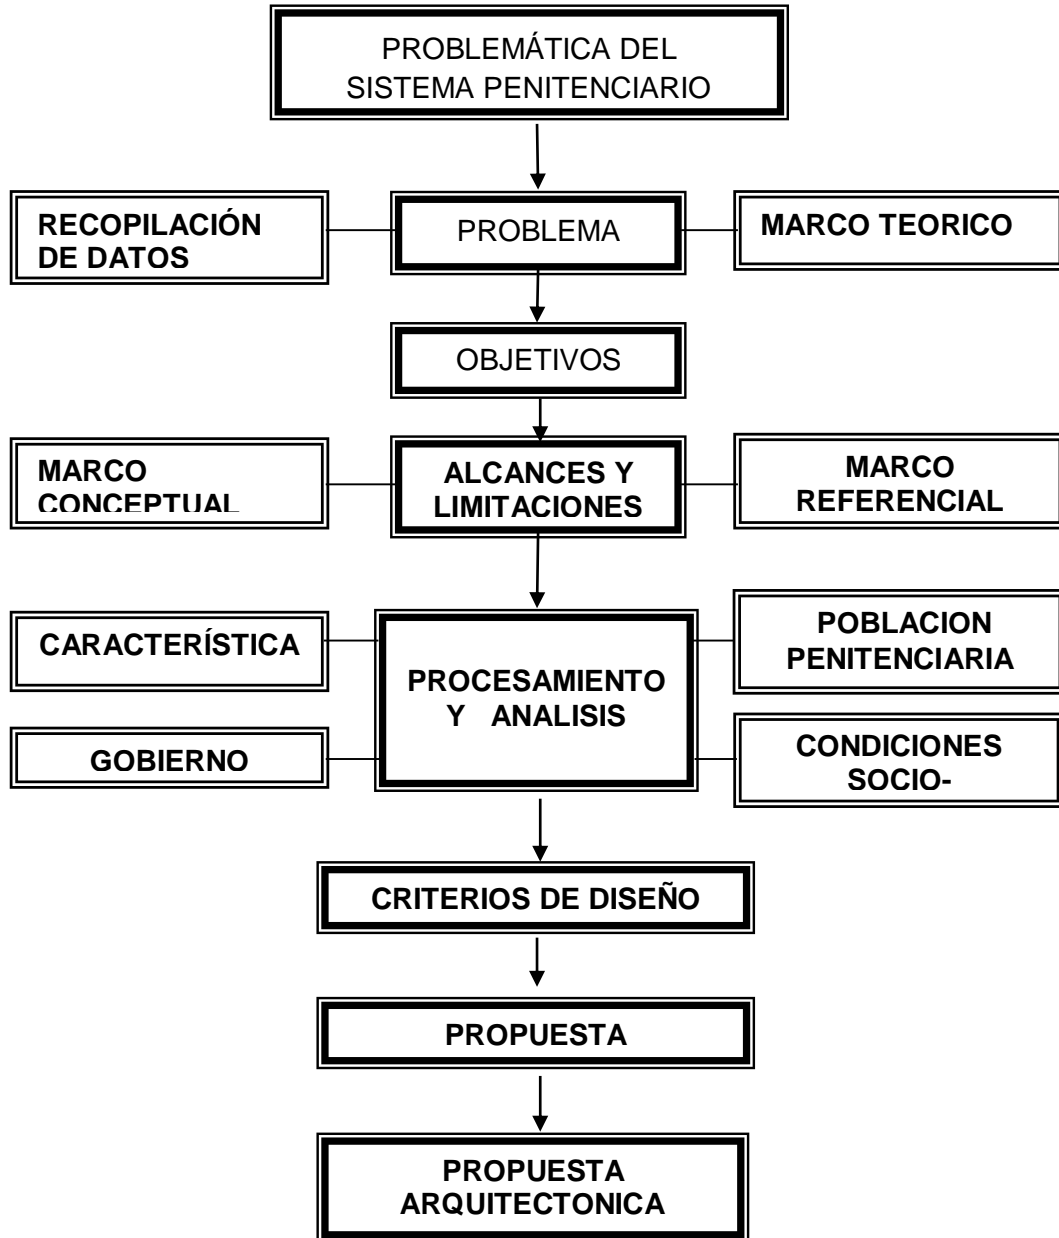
PROBLEMÁTICA DEL SISTEMA PENITENCIARIO

RECOPILACIÓN DE DATOS

PROBLEMA

MARCO TEORICO

OBJETIVOS

MARCO CONCEPTUAL

ALCANCES Y LIMITACIONES

MARCO REFERENCIAL

CARACTERÍSTICA

PROCESAMIENTO Y ANALISIS

POBLACION PENITENCIARIA

GOBIERNO

CONDICIONES SOCIO-

CRITERIOS DE DISEÑO

PROPUESTA

PROPUESTA ARQUITECTONICA